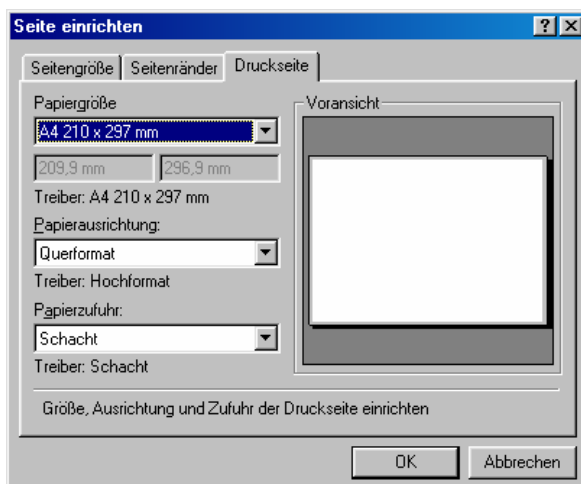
Seite einrichten

?

Seitengröße | Seitenränder | Druckseite

Papiergröße

A4 210 x 297 mm

209,9 mm

296,9 mm

Treiber: A4 210 x 297 mm

Papierausrichtung:

Querformat

Treiber: Hochformat

Papierzufuhr:

Schacht

Treiber: Schacht

Voransicht

Größe, Ausrichtung und Zufuhr der Druckseite einrichten

OK

Abbrechen